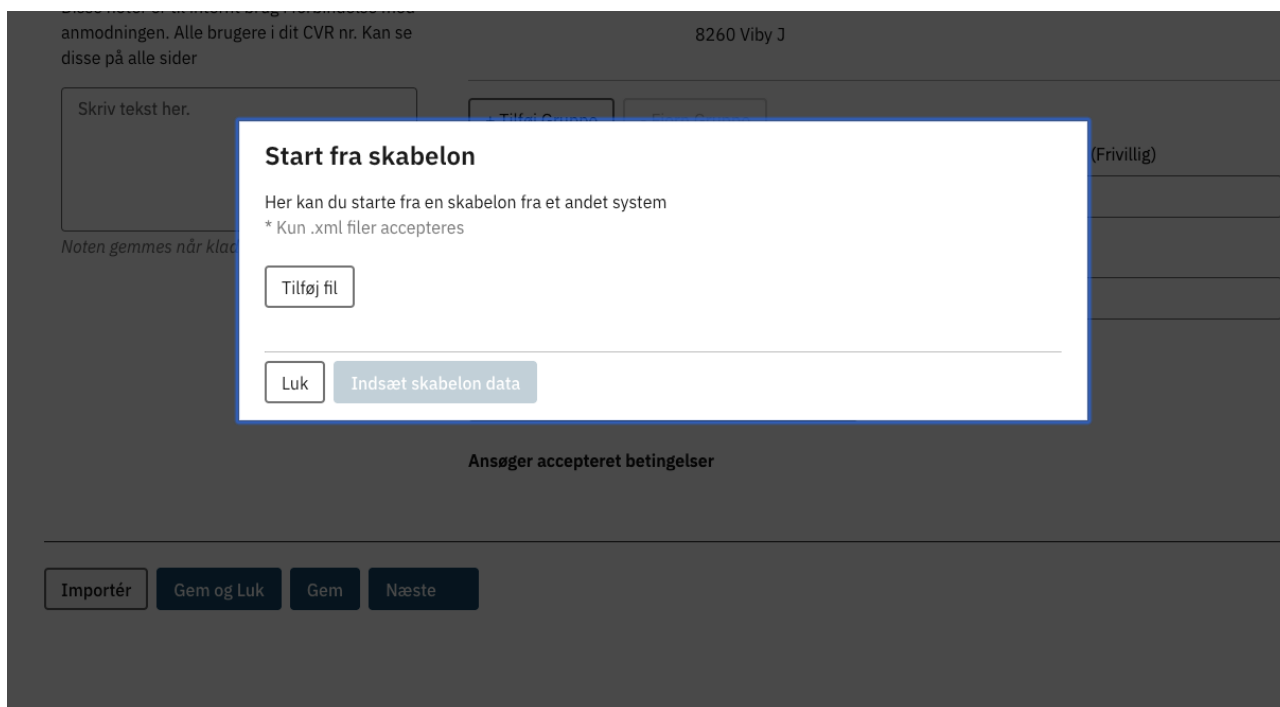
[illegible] anmodningen. Alle brugere i dit CVR nr. Kan se disse på alle sider

8260 Viby J

Skriv tekst her.

+ Tilføj Gruppe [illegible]

(Frivillig)

Noten gemmes når klac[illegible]

Start fra skabelon

Her kan du starte fra en skabelon fra et andet system
* Kun .xml filer accepteres

Tilføj fil

Luk

Indsæt skabelon data

Ansøger accepteret betingelser

Importér

Gem og Luk

Gem

Næste